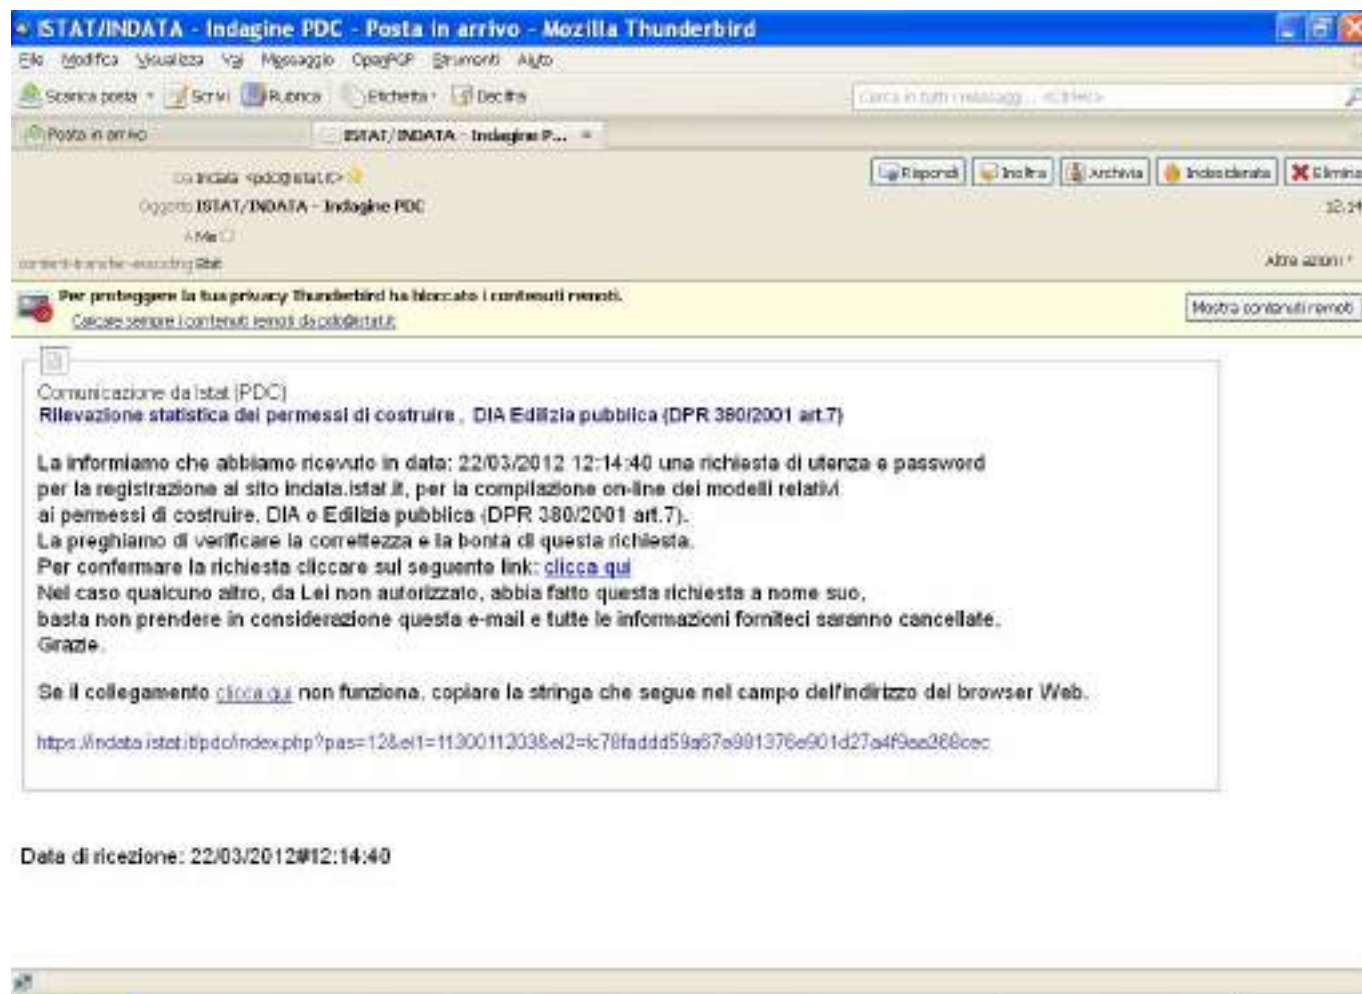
ISTAT/INDATA - Indagine PDC - Posta in arrivo - Mozilla Thunderbird

File Modifica Visualizza Vai Messaggio OpenPGP Strumenti Aiuto

Scarica posta Scrivi Rubrica Etichetta Decifra

Cerca in tutti i messaggi... <Ctrl+K>

Posta in arrivo ISTAT/INDATA - Indagine P...

Da indata <pdc@istat.it>

Oggetto ISTAT/INDATA - Indagine PDC

A Me

Rispondi Inoltra Archivia Indesiderata Elimina

12:14

content-transfer-encoding 8bit

Altre azioni

Per proteggere la tua privacy Thunderbird ha bloccato i contenuti remoti.

Caricare sempre i contenuti remoti da pdc@istat.it

Mostra contenuti remoti

Comunicazione da Istat (PDC)
Rilevazione statistica dei permessi di costruire , DIA Edilizia pubblica (DPR 380/2001 art.7)

La informiamo che abbiamo ricevuto in data: 22/03/2012 12:14:40 una richiesta di utenza e password per la registrazione al sito indata.istat.it, per la compilazione on-line dei modelli relativi ai permessi di costruire, DIA o Edilizia pubblica (DPR 380/2001 art.7).
La preghiamo di verificare la correttezza e la bonta di questa richiesta.
Per confermare la richiesta cliccare sul seguente link: clicca qui
Nel caso qualcuno altro, da Lei non autorizzato, abbia fatto questa richiesta a nome suo, basta non prendere in considerazione questa e-mail e tutte le informazioni forniteci saranno cancellate.
Grazie.

Se il collegamento clicca qui non funziona, copiare la stringa che segue nel campo dell'indirizzo del browser Web.

https://indata.istat.it/pdc/index.php?pas=12&el1=11300112038el2=fc78faddd59a67e981376e901d27a4f9ea268cec

Data di ricezione: 22/03/2012#12:14:40